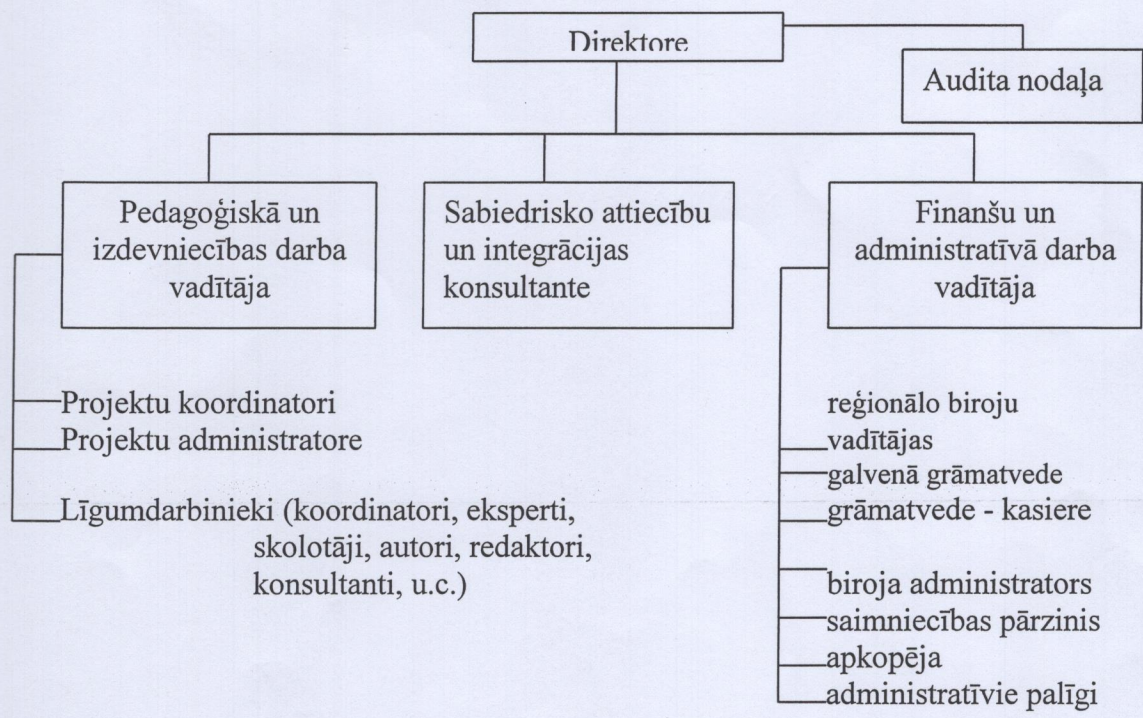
Direktore

Audita nodaļa

Pedagoģiskā un izdevniecības darba vadītāja

Sabiedrisko attiecību un integrācijas konsultante

Finanšu un administratīvā darba vadītāja

Projektu koordinatori
Projektu administratore

Līgumdarbinieki (koordinatori, eksperti, skolotāji, autori, redaktori, konsultanti, u.c.)

reģionālo biroju vadītājas
galvenā grāmatvede
grāmatvede - kasiere

biroja administrators
saimniecības pārzinis
apkopēja
administratīvie palīgi